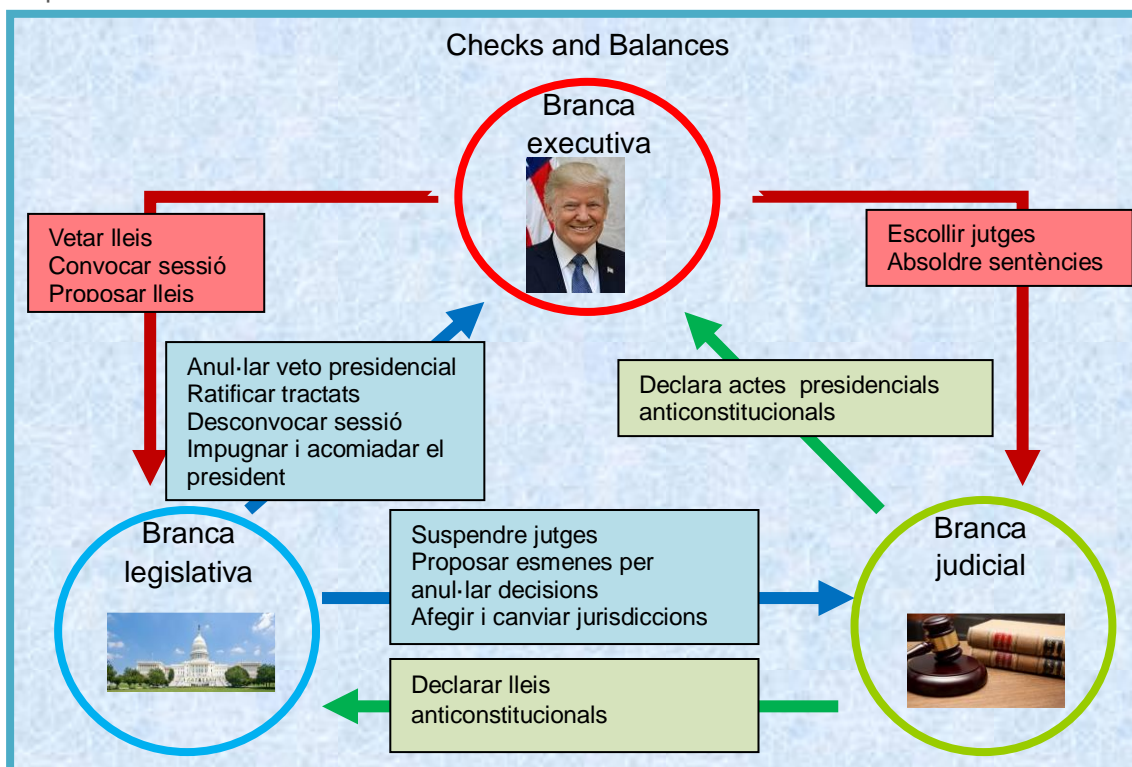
Checks and Balances

Branca executiva

Vetar lleis
Convocar sessió
Proposar lleis

Escollir jutges
Absoldre sentències

Anul·lar veto presidencial
Ratificar tractats
Desconvocar sessió
Impugnar i acomiadar el president

Declara actes presidencials anticonstitucionals

Branca legislativa

Suspendre jutges
Proposar esmenes per anul·lar decisions
Afegir i canviar jurisdiccions

Branca judicial

Declarar lleis anticonstitucionals